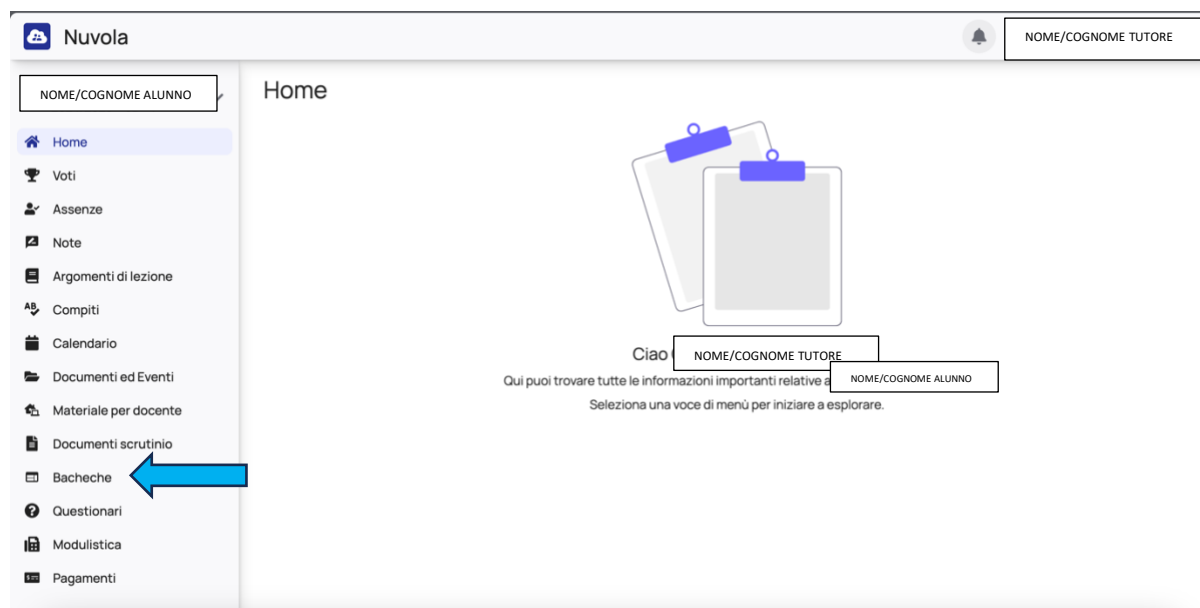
Nuvola

NOME/COGNOME TUTORE

NOME/COGNOME ALUNNO

Home
Voti
Assenze
Note
Argomenti di lezione
Compiti
Calendario
Documenti ed Eventi
Materiale per docente
Documenti scrutinio
Bacheche
Questionari
Modulistica
Pagamenti

Home

Ciao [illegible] NOME/COGNOME TUTORE

Qui puoi trovare tutte le informazioni importanti relative a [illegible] NOME/COGNOME ALUNNO

Seleziona una voce di menù per iniziare a esplorare.